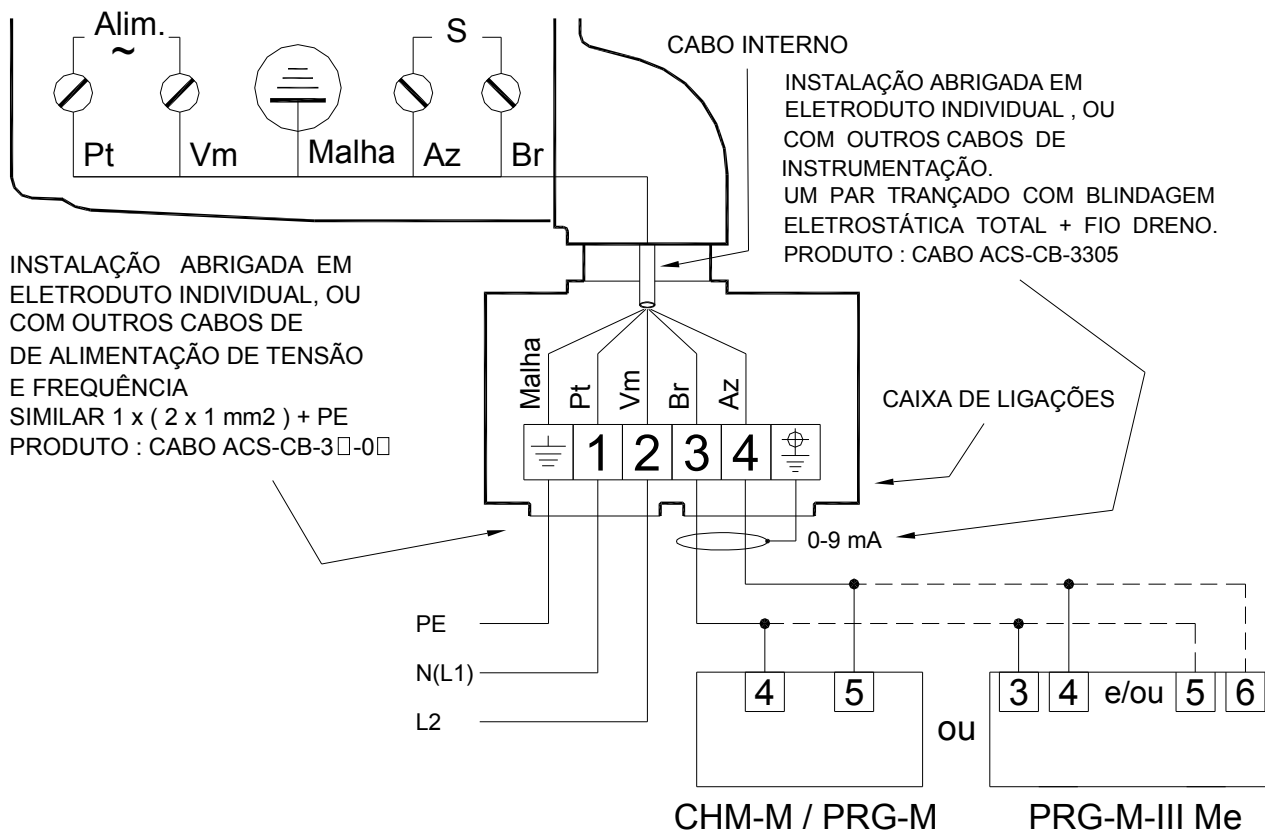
Alim.
~
S
Pt
Vm
Malha
Az
Br

CABO INTERNO

INSTALAÇÃO ABRIGADA EM ELETRODUTO INDIVIDUAL , OU COM OUTROS CABOS DE INSTRUMENTAÇÃO.
UM PAR TRANÇADO COM BLINDAGEM ELETROSTÁTICA TOTAL + FIO DRENO.
PRODUTO : CABO ACS-CB-3305

INSTALAÇÃO ABRIGADA EM ELETRODUTO INDIVIDUAL, OU COM OUTROS CABOS DE DE ALIMENTAÇÃO DE TENSÃO E FREQUÊNCIA
SIMILAR 1 x ( 2 x 1 mm2 ) + PE
PRODUTO : CABO ACS-CB-3□-0□

Malha
Pt
Vm
Br
Az

1
2
3
4

CAIXA DE LIGAÇÕES

0-9 mA

PE
N(L1)
L2

4
5
ou
3
4
e/ou
5
6

CHM-M / PRG-M
PRG-M-III Me